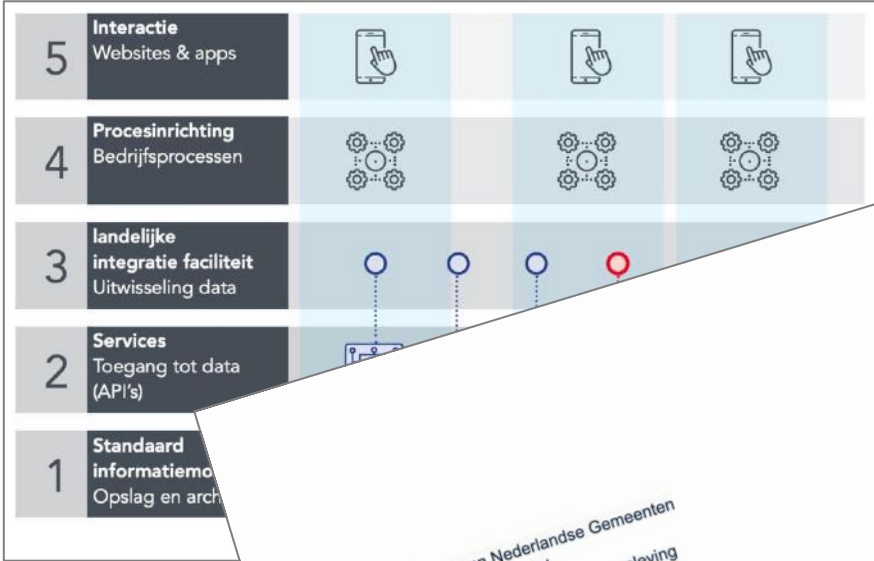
5 Interactie
Websites & apps

4 Procesinrichting
Bedrijfsprocessen

3 landelijke integratie faciliteit
Uitwisseling data

2 Services
Toegang tot data (API's)

1 Standaard informatiemo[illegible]
Opslag en arch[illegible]

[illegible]n Nederlandse Gemeenten
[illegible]ving